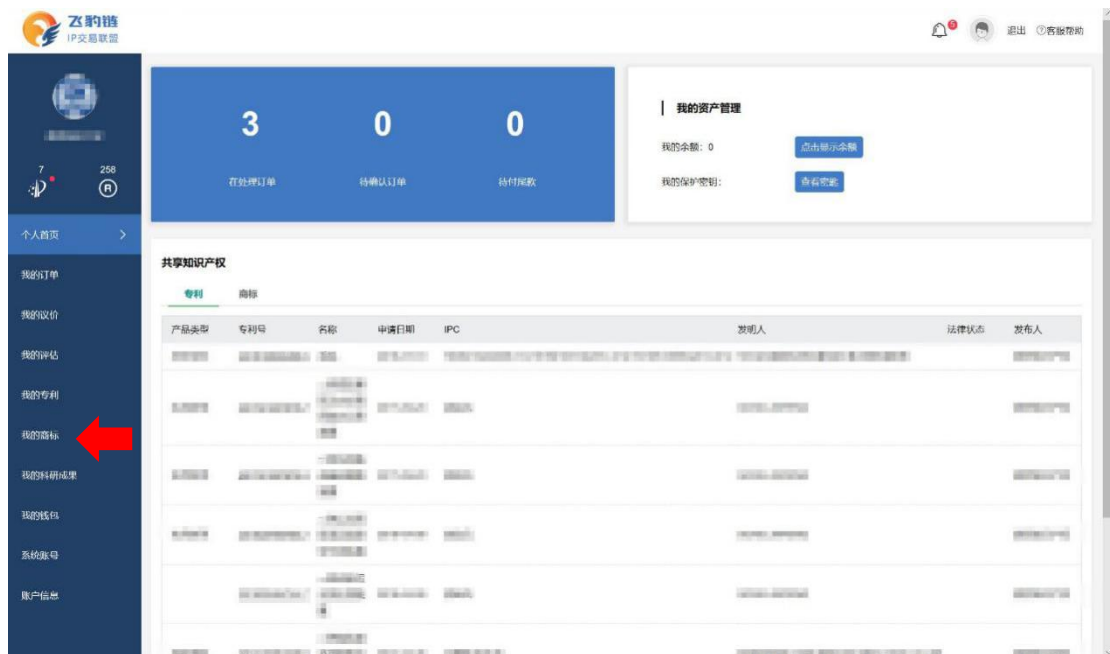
飞豹链
IP交易联盟

退出 ⑦客服帮助

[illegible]

7 258

个人首页 >
我的订单
我的议价
我的评估
我的专利
我的商标
我的科研成果
我的钱包
系统账号
账户信息

3
在处理订单

0
待确认订单

0
待付尾款

我的资产管理
我的余额：0
点击显示余额
我的保护密钥：
查看密钥

共享知识产权
专利 商标

| 产品类型 | 专利号 | 名称 | 申请日期 | IPC | 发明人 | 法律状态 | 发布人 |
|---|---|---|---|---|---|---|---|
| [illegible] | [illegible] | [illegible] | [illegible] | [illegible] | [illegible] | | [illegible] |
| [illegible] | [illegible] | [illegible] | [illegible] | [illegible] | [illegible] | | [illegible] |
| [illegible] | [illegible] | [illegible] | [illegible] | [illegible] | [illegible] | | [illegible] |
| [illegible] | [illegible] | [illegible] | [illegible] | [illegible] | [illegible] | | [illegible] |
| | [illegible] | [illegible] | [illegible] | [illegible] | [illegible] | | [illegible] |